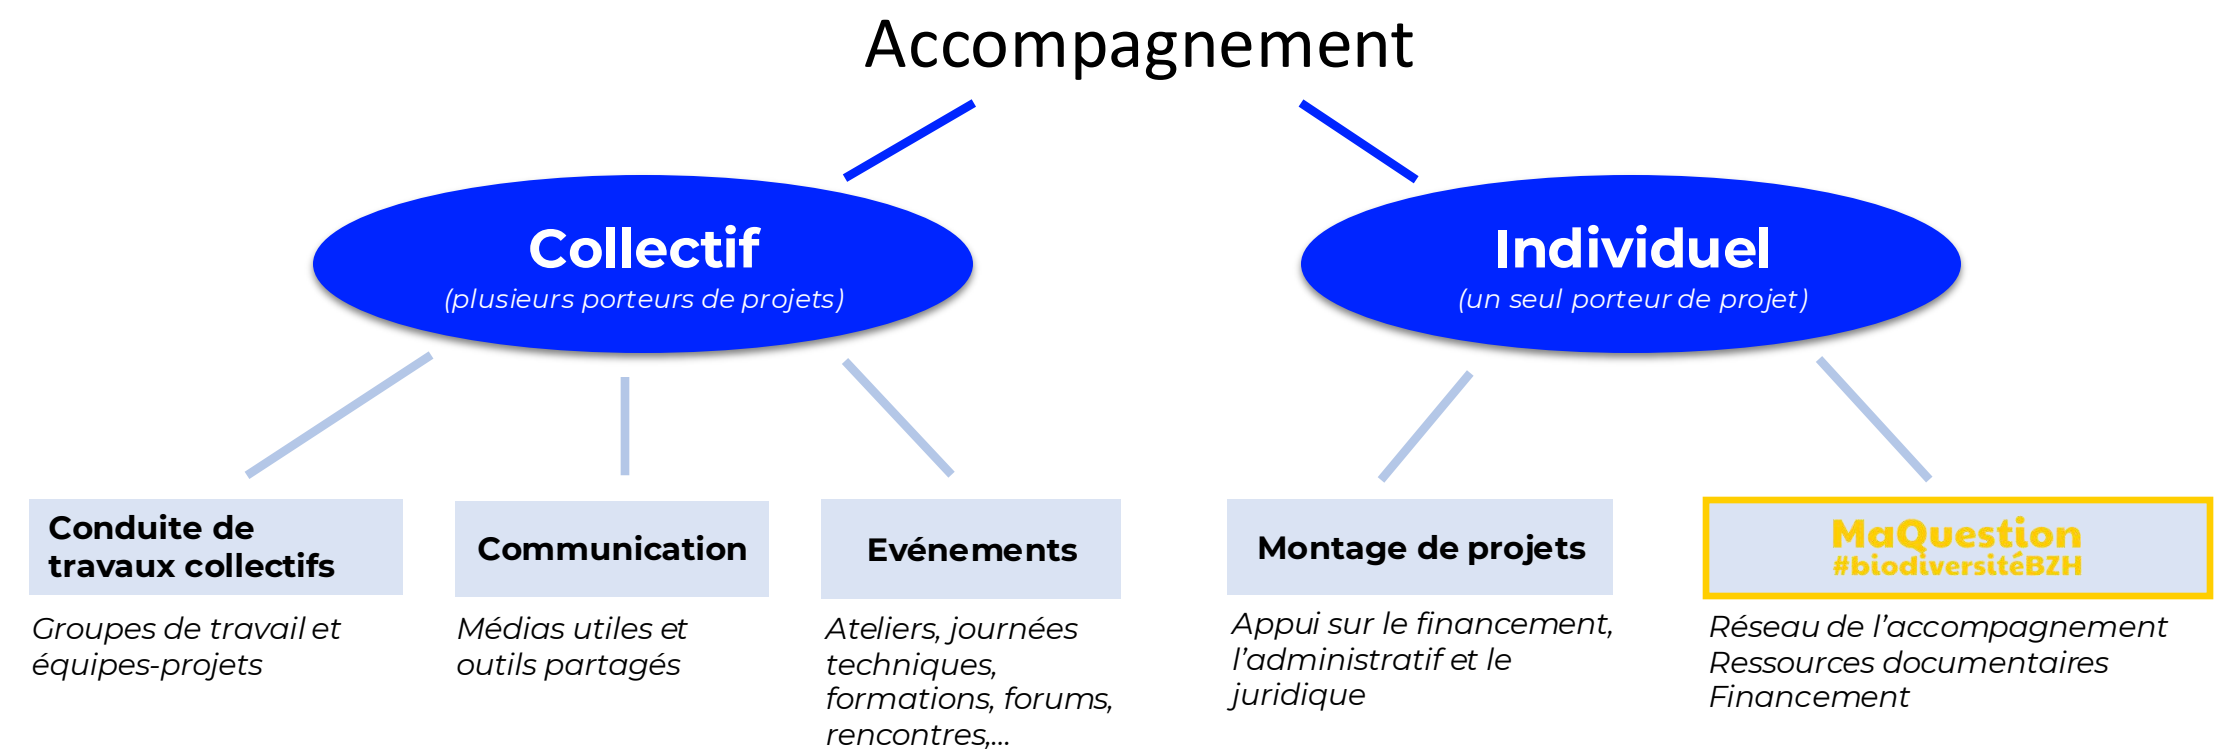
Accompagnement

Collectif
(plusieurs porteurs de projets)

Individuel
(un seul porteur de projet)

Conduite de travaux collectifs

Groupes de travail et équipes-projets

Communication

Médias utiles et outils partagés

Evénements

Ateliers, journées techniques, formations, forums, rencontres,...

Montage de projets

Appui sur le financement, l'administratif et le juridique

MaQuestion
#biodiversitéBZH

Réseau de l'accompagnement
Ressources documentaires
Financement